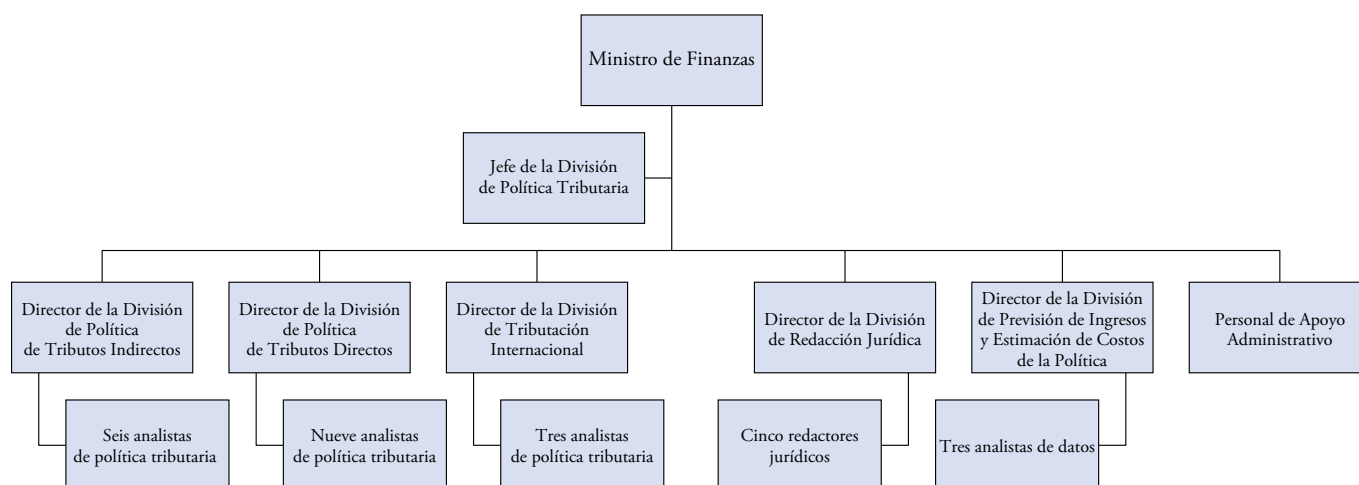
Ministro de Finanzas

Jefe de la División de Política Tributaria

Director de la División de Política de Tributos Indirectos

Seis analistas de política tributaria

Director de la División de Política de Tributos Directos

Nueve analistas de política tributaria

Director de la División de Tributación Internacional

Tres analistas de política tributaria

Director de la División de Redacción Jurídica

Cinco redactores jurídicos

Director de la División de Previsión de Ingresos y Estimación de Costos de la Política

Tres analistas de datos

Personal de Apoyo Administrativo